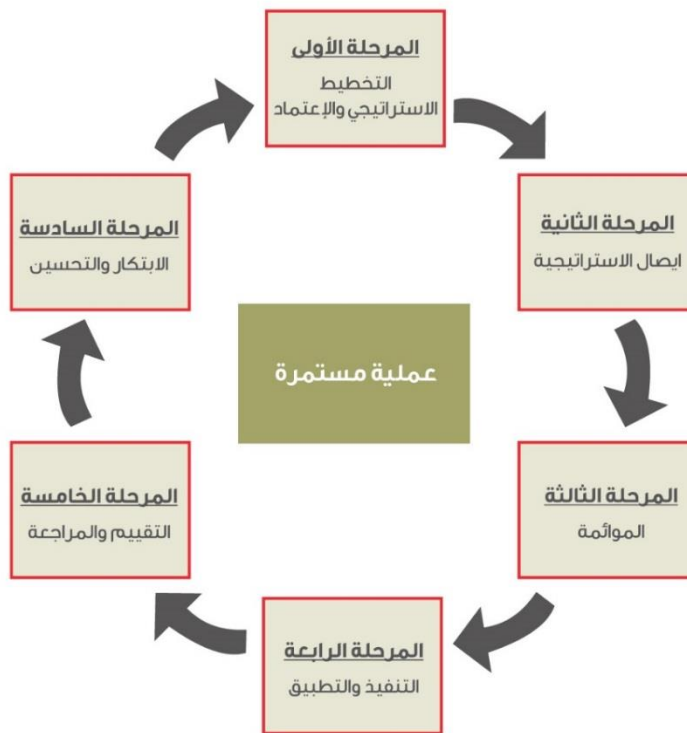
المرحلة الأولى
التخطيط الاستراتيجي والإعتماد

المرحلة الثانية
ايصال الاستراتيجية

المرحلة الثالثة
المواۂمة

المرحلة الرابعة
التنفيذ والتطبيق

المرحلة الخامسة
التقييم والمراجعة

المرحلة السادسة
الابتكار والتحسين

عملية مستمرة